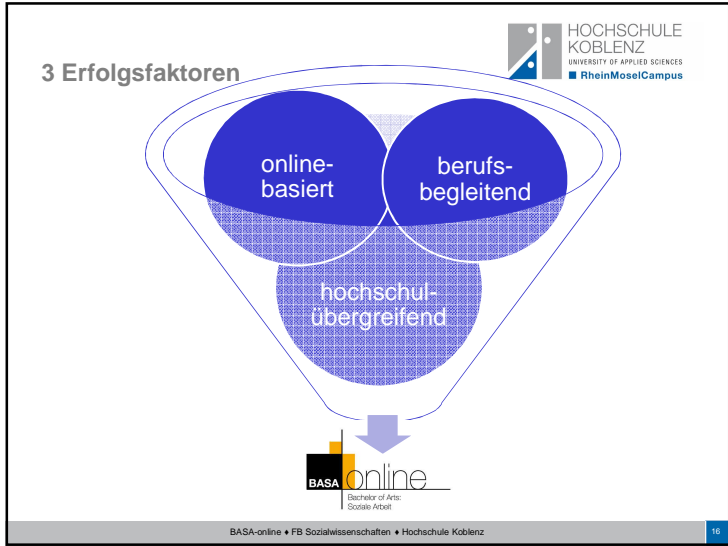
3 Erfolgsfaktoren

HOCHSCHULE KOBLENZ
UNIVERSITY OF APPLIED SCIENCES
RheinMoselCampus

online-basiert

berufs-begleitend

hochschul-übergreifend

BASA online
Bachelor of Arts: Soziale Arbeit

BASA-online ♦ FB Sozialwissenschaften ♦ Hochschule Koblenz

16